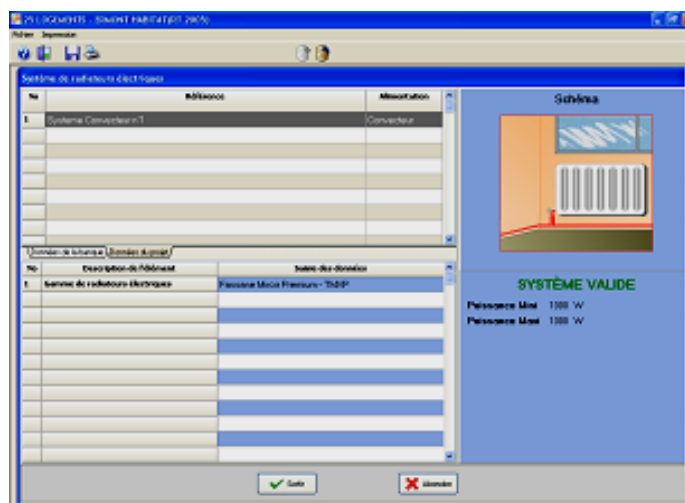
25 LOGEMENTS - [SIMONT HABITAT(RT 2005)]

Fichier Impression

Système de radiateurs électriques

| No | Référence | Alimentation |
|---|---|---|
| 1 | Système Convecteur n°1 | Convecteur |

Schéma

Données de la banque | Données du projet

| No | Description de l'élément | Saisie des données |
|---|---|---|
| 1 | Gamme de radiateurs électriques | Panneau Mecca Premium - TAMP |

SYSTÈME VALIDE

Puissance Mini 1000 W

Puissance Maxi 1000 W

Sortie

Abandon